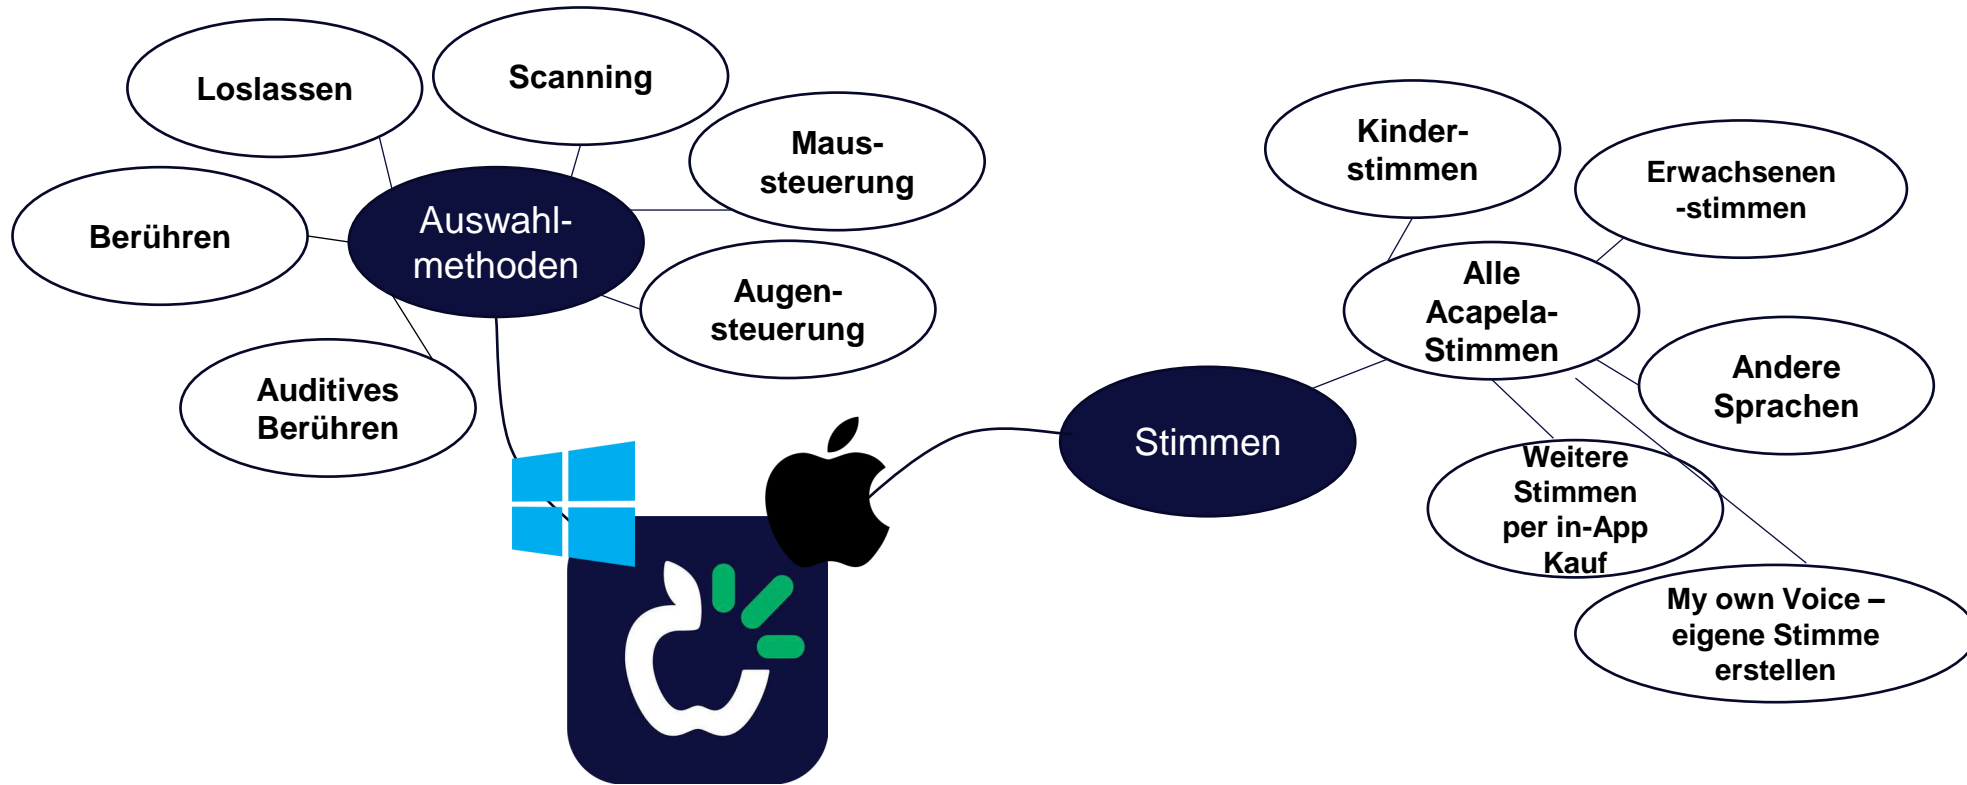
Auswahlmethoden

Loslassen

Scanning

Maussteuerung

Berühren

Augensteuerung

Auditives Berühren

Stimmen

Kinderstimmen

Erwachsenen -stimmen

Alle Acapela-Stimmen

Andere Sprachen

Weitere Stimmen per in-App Kauf

My own Voice – eigene Stimme erstellen